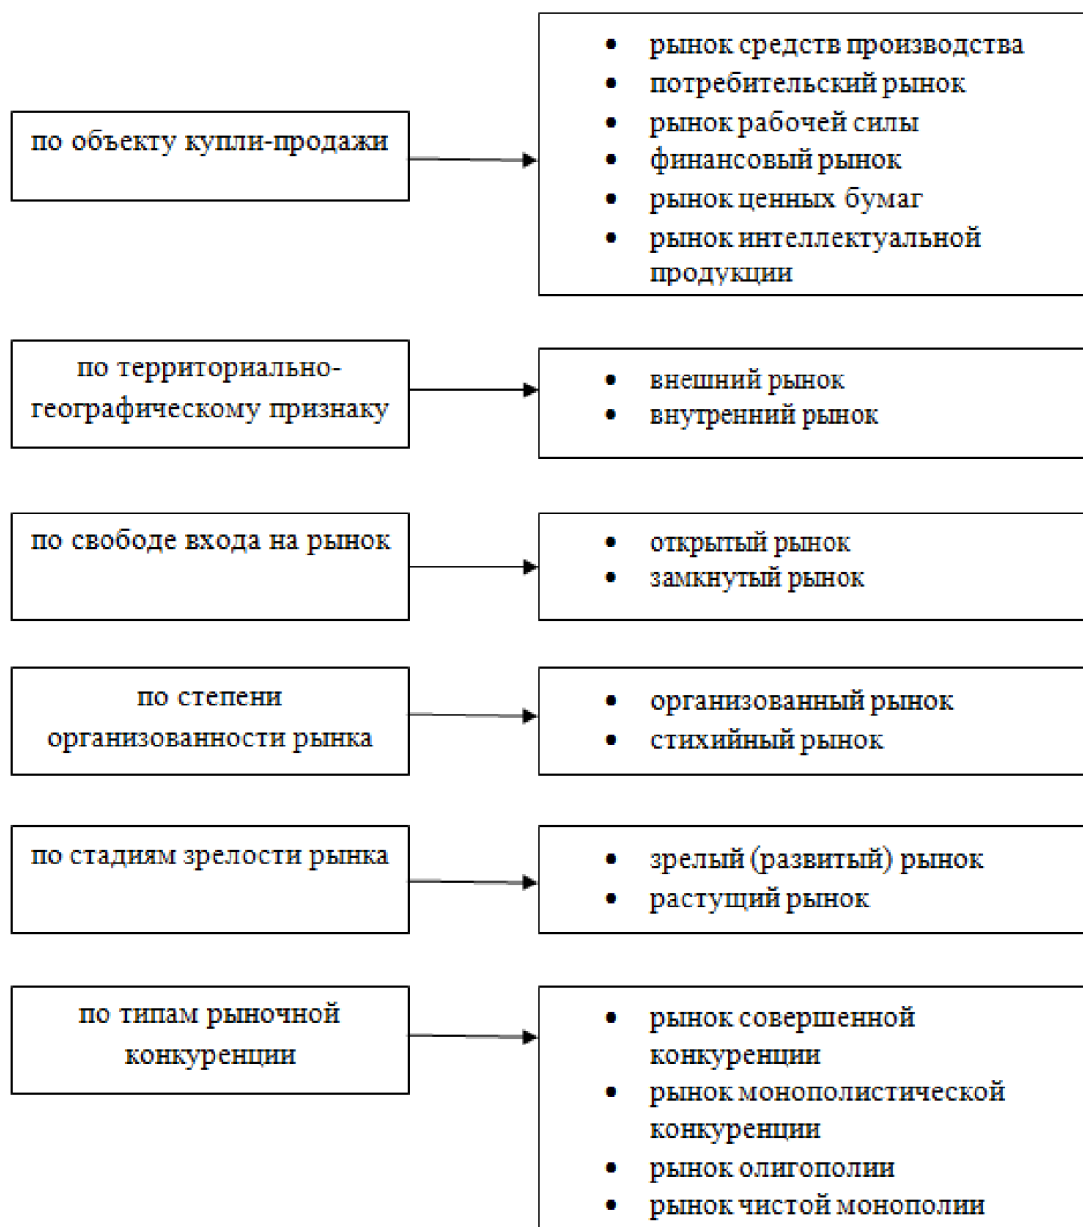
по объекту купли-продажи

- рынок средств производства
- потребительский рынок
- рынок рабочей силы
- финансовый рынок
- рынок ценных бумаг
- рынок интеллектуальной продукции

по территориально-географическому признаку

- внешний рынок
- внутренний рынок

по свободе входа на рынок

- открытый рынок
- замкнутый рынок

по степени организованности рынка

- организованный рынок
- стихийный рынок

по стадиям зрелости рынка

- зрелый (развитый) рынок
- растущий рынок

по типам рыночной конкуренции

- рынок совершенной конкуренции
- рынок монополистической конкуренции
- рынок олигополии
- рынок чистой монополии